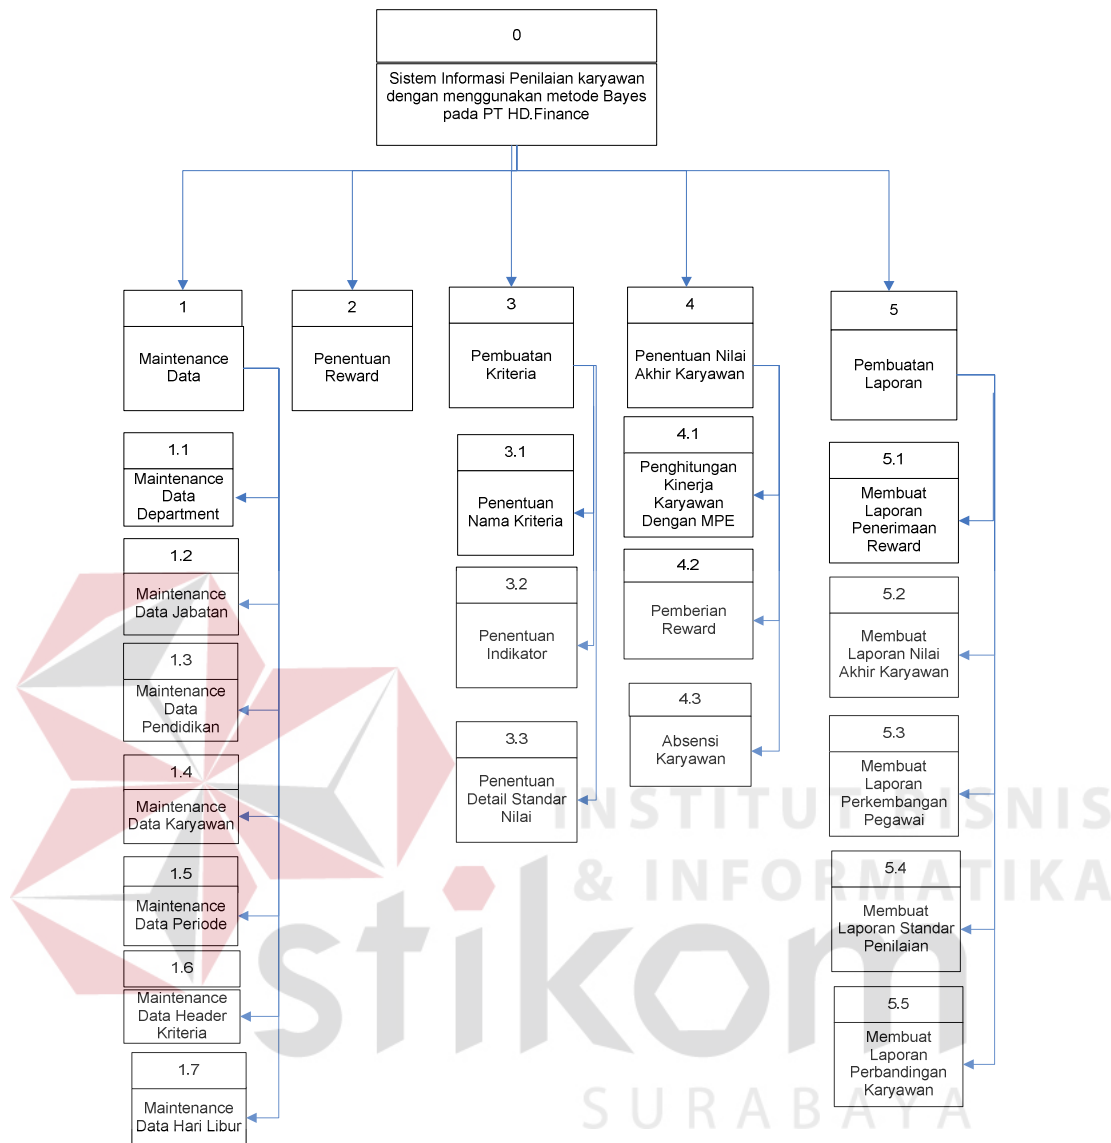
0

Sistem Informasi Penilaian karyawan dengan menggunakan metode Bayes pada PT HD.Finance

1
Maintenance Data

2
Penentuan Reward

3
Pembuatan Kriteria

4
Penentuan Nilai Akhir Karyawan

5
Pembuatan Laporan

1.1
Maintenance Data Department

1.2
Maintenance Data Jabatan

1.3
Maintenance Data Pendidikan

1.4
Maintenance Data Karyawan

1.5
Maintenance Data Periode

1.6
Maintenance Data Header Kriteria

1.7
Maintenance Data Hari Libur

3.1
Penentuan Nama Kriteria

3.2
Penentuan Indikator

3.3
Penentuan Detail Standar Nilai

4.1
Penghitungan Kinerja Karyawan Dengan MPE

4.2
Pemberian Reward

4.3
Absensi Karyawan

5.1
Membuat Laporan Penerimaan Reward

5.2
Membuat Laporan Nilai Akhir Karyawan

5.3
Membuat Laporan Perkembangan Pegawai

5.4
Membuat Laporan Standar Penilaian

5.5
Membuat Laporan Perbandingan Karyawan

INSTITUT BISNIS & INFORMATIKA
stikom
SURABAYA